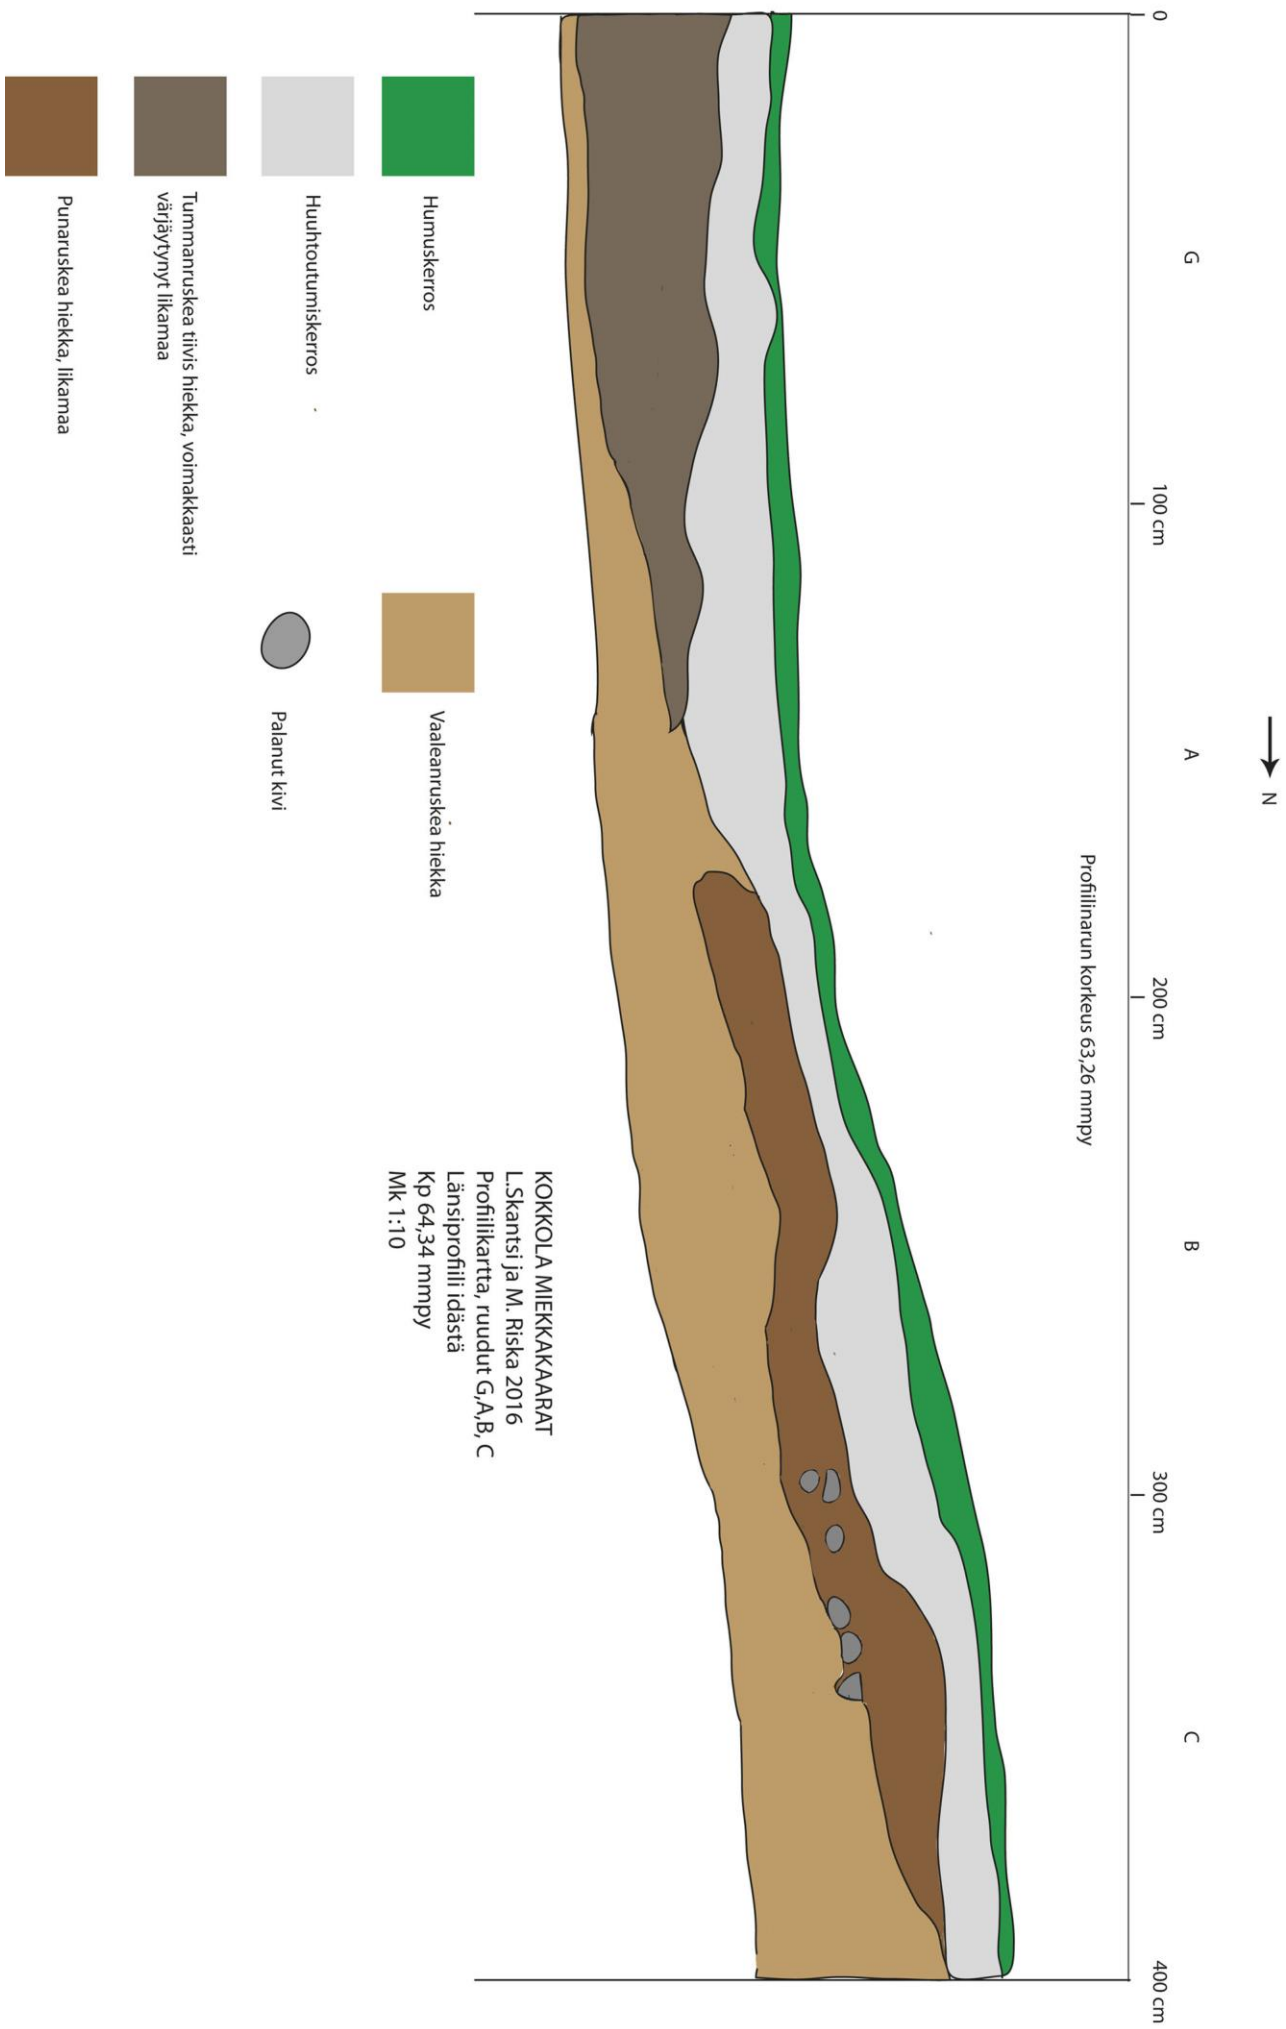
N

0

G

100 cm

A

200 cm

B

300 cm

C

400 cm

Profiilinarun korkeus 63,26 mmpy

KOKKOLA MIEKKAKAARAT
L.Skantsi ja M. Riska 2016
Profiilikartta, ruudut G,A,B, C
Länsiprofiili idästä
Kp 64,34 mmpy
Mk 1:10

Humuskerros

Huuhtoutumiskerros

Tummanruskea tiivis hiekka, voimakkaasti värjäytynyt likamaa

Punaruskea hiekka, likamaa

Vaaleanruskea hiekka

Palanut kivi